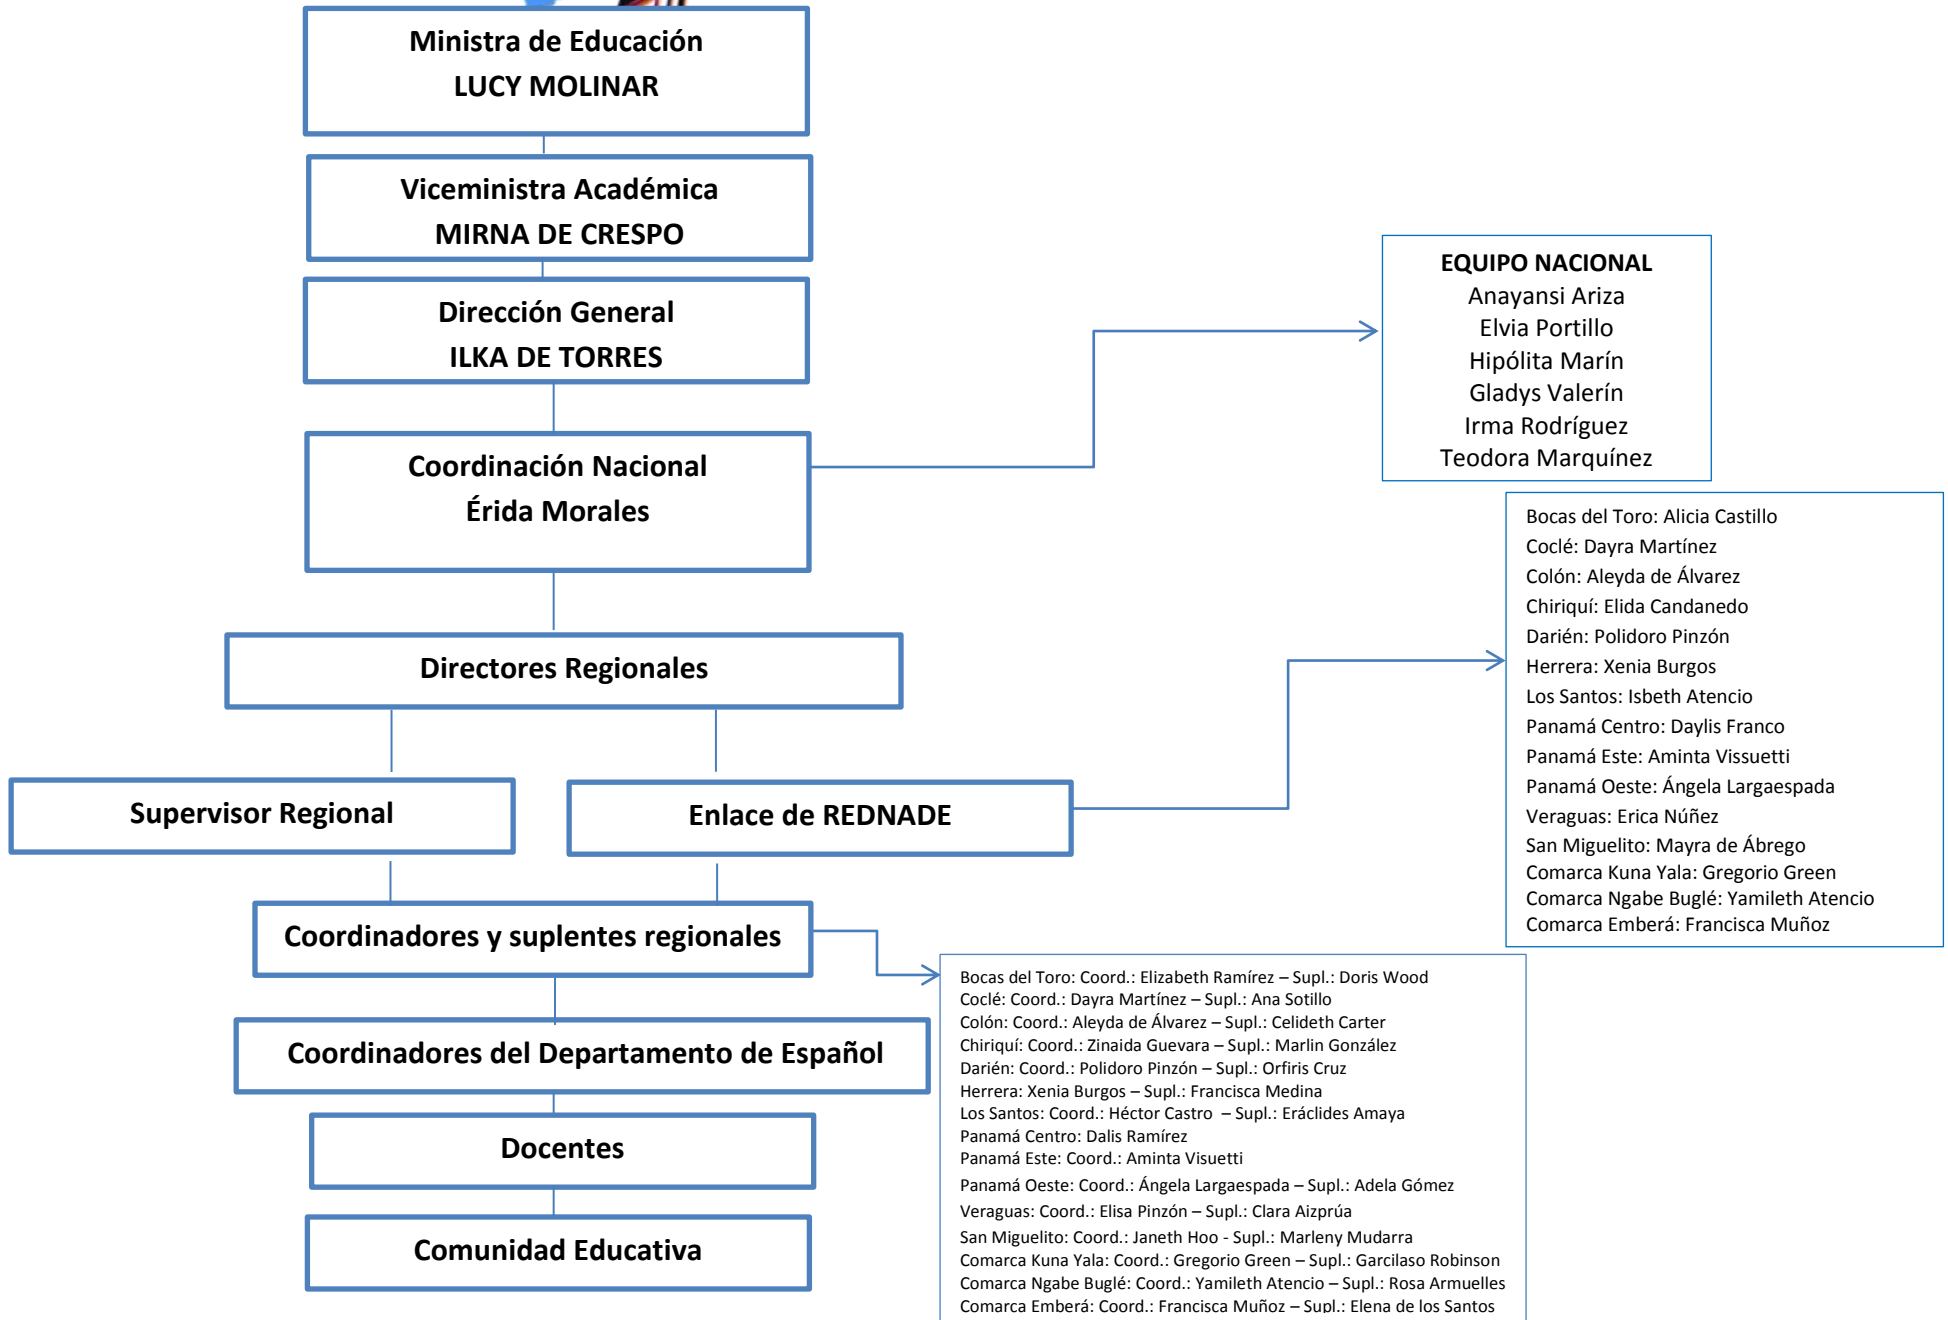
Ministra de Educación
LUCY MOLINAR

Viceministra Académica
MIRNA DE CRESPO

Dirección General
ILKA DE TORRES

Coordinación Nacional
Érida Morales

EQUIPO NACIONAL
Anayansi Ariza
Elvia Portillo
Hipólita Marín
Gladys Valerín
Irma Rodríguez
Teodora Marquínez

Directores Regionales

Supervisor Regional

Enlace de REDNADE

Bocas del Toro: Alicia Castillo
Coclé: Dayra Martínez
Colón: Aleyda de Álvarez
Chiriquí: Elida Candanedo
Darién: Polidoro Pinzón
Herrera: Xenia Burgos
Los Santos: Isbeth Atencio
Panamá Centro: Daylis Franco
Panamá Este: Aminta Vissuetti
Panamá Oeste: Ángela Largaespada
Veraguas: Erica Núñez
San Miguelito: Mayra de Ábrego
Comarca Kuna Yala: Gregorio Green
Comarca Ngabe Buglé: Yamileth Atencio
Comarca Emberá: Francisca Muñoz

Coordinadores y suplentes regionales

Bocas del Toro: Coord.: Elizabeth Ramírez – Supl.: Doris Wood
Coclé: Coord.: Dayra Martínez – Supl.: Ana Sotillo
Colón: Coord.: Aleyda de Álvarez – Supl.: Celideth Carter
Chiriquí: Coord.: Zinaida Guevara – Supl.: Marlin González
Darién: Coord.: Polidoro Pinzón – Supl.: Orfiris Cruz
Herrera: Xenia Burgos – Supl.: Francisca Medina
Los Santos: Coord.: Héctor Castro – Supl.: Eráclides Amaya
Panamá Centro: Dalis Ramírez
Panamá Este: Coord.: Aminta Visuetti
Panamá Oeste: Coord.: Ángela Largaespada – Supl.: Adela Gómez
Veraguas: Coord.: Elisa Pinzón – Supl.: Clara Aizprúa
San Miguelito: Coord.: Janeth Hoo - Supl.: Marleny Mudarra
Comarca Kuna Yala: Coord.: Gregorio Green – Supl.: Garcilaso Robinson
Comarca Ngabe Buglé: Coord.: Yamileth Atencio – Supl.: Rosa Armuelles
Comarca Emberá: Coord.: Francisca Muñoz – Supl.: Elena de los Santos

Coordinadores del Departamento de Español

Docentes

Comunidad Educativa